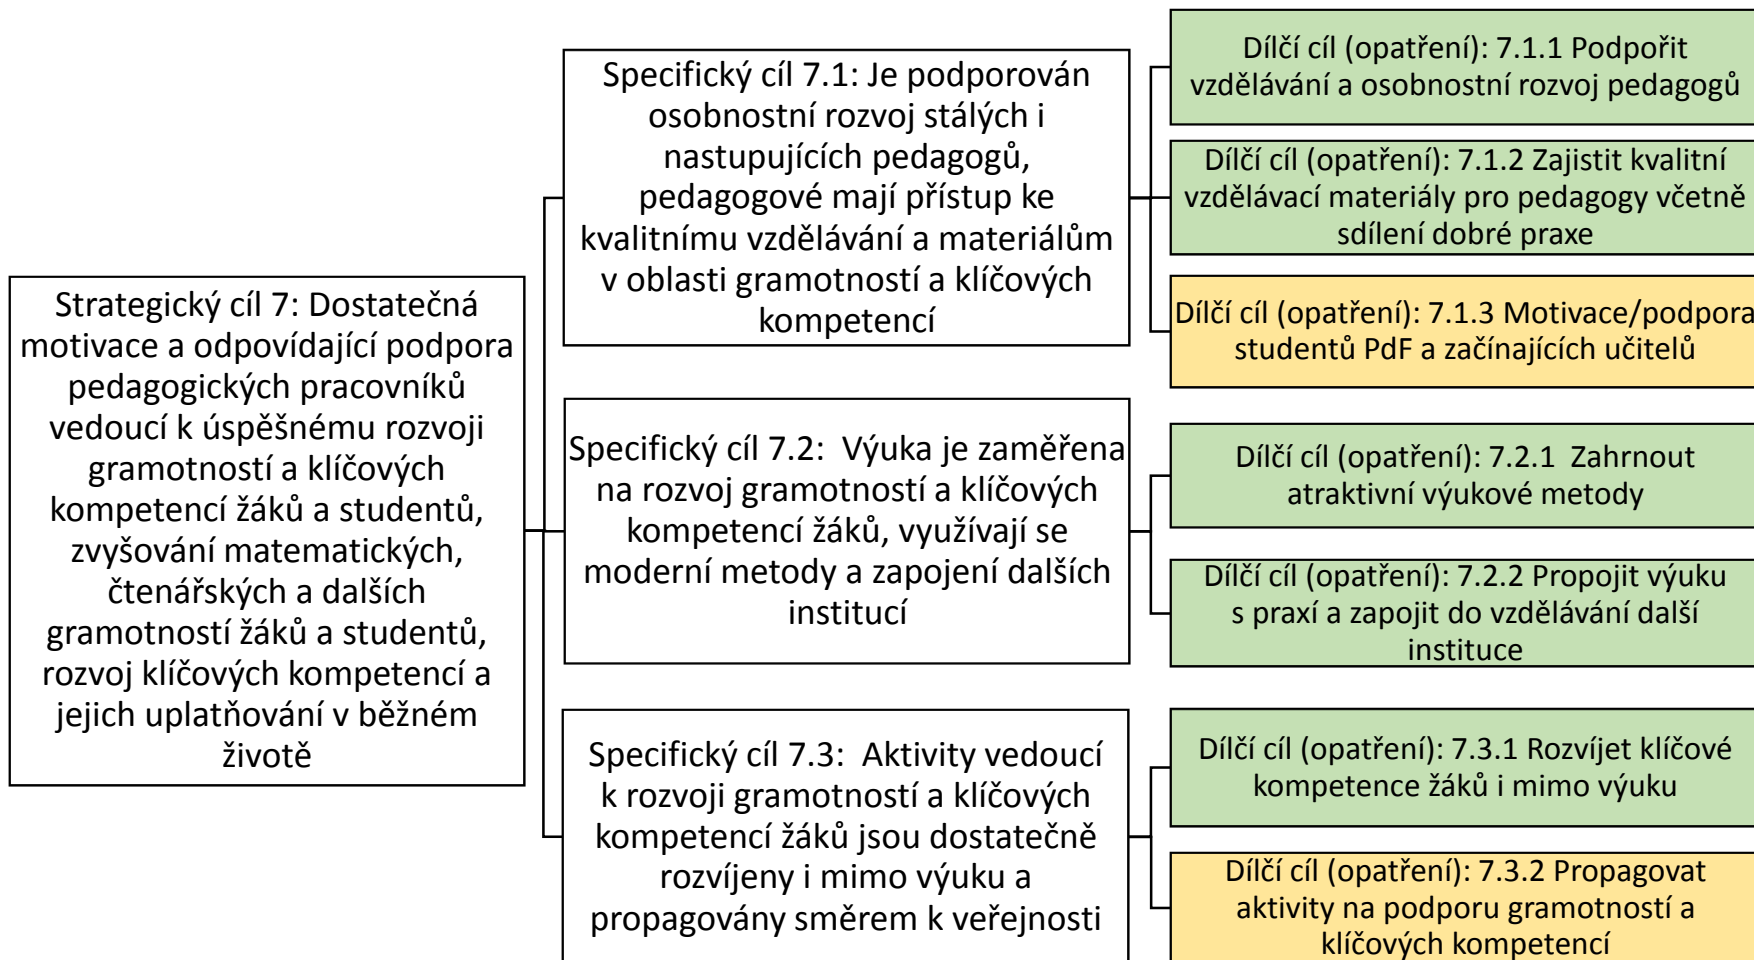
Strategický cíl 7: Dostatečná motivace a odpovídající podpora pedagogických pracovníků vedoucí k úspěšnému rozvoji gramotností a klíčových kompetencí žáků a studentů, zvyšování matematických, čtenářských a dalších gramotností žáků a studentů, rozvoj klíčových kompetencí a jejich uplatňování v běžném životě

Specifický cíl 7.1: Je podporován osobnostní rozvoj stálých i nastupujících pedagogů, pedagogové mají přístup ke kvalitnímu vzdělávání a materiálům v oblasti gramotností a klíčových kompetencí

Dílčí cíl (opatření): 7.1.1 Podpořit vzdělávání a osobnostní rozvoj pedagogů

Dílčí cíl (opatření): 7.1.2 Zajistit kvalitní vzdělávací materiály pro pedagogy včetně sdílení dobré praxe

Dílčí cíl (opatření): 7.1.3 Motivace/podpora studentů PdF a začínajících učitelů

Specifický cíl 7.2: Výuka je zaměřena na rozvoj gramotností a klíčových kompetencí žáků, využívají se moderní metody a zapojení dalších institucí

Dílčí cíl (opatření): 7.2.1 Zahrnout atraktivní výukové metody

Dílčí cíl (opatření): 7.2.2 Propojit výuku s praxí a zapojit do vzdělávání další instituce

Specifický cíl 7.3: Aktivity vedoucí k rozvoji gramotností a klíčových kompetencí žáků jsou dostatečně rozvíjeny i mimo výuku a propagovány směrem k veřejnosti

Dílčí cíl (opatření): 7.3.1 Rozvíjet klíčové kompetence žáků i mimo výuku

Dílčí cíl (opatření): 7.3.2 Propagovat aktivity na podporu gramotností a klíčových kompetencí